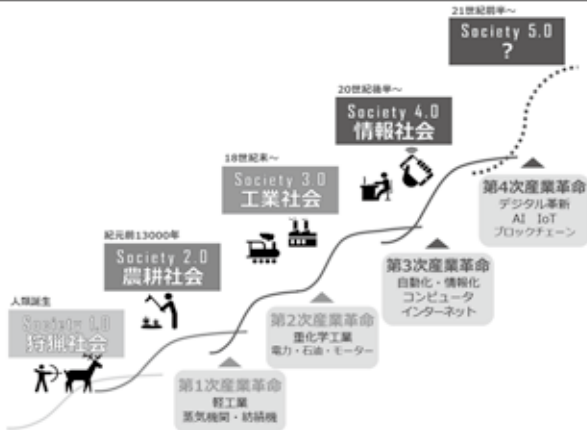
21世紀前半～
Society 5.0
?

20世紀後半～
Society 4.0
情報社会

18世紀末～
Society 3.0
工業社会

紀元前13000年
Society 2.0
農耕社会

人類誕生
Society 1.0
狩猟社会

第4次産業革命
デジタル革新
AI IoT
ブロックチェーン

第3次産業革命
自動化・情報化
コンピュータ
インターネット

第2次産業革命
重化学工業
電力・石油・モーター

第1次産業革命
軽工業
蒸気機関・紡績機